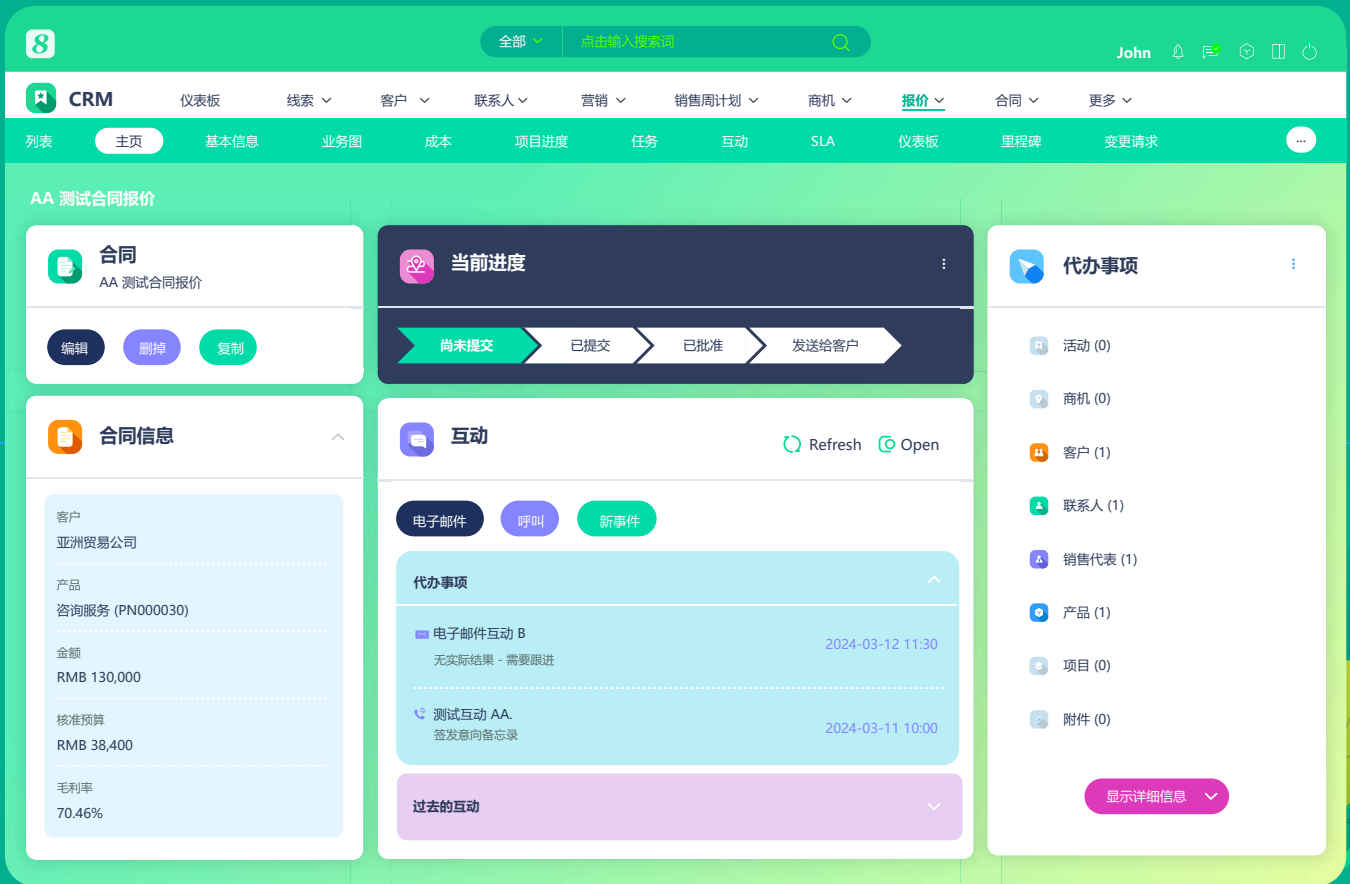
8

全部

点击输入搜索词

John

CRM

仪表板 线索 客户 联系人 营销 销售周计划 商机 报价 合同 更多

列表 主页 基本信息 业务图 成本 项目进度 任务 互动 SLA 仪表板 里程碑 变更请求 ...

AA 测试合同报价

合同
AA 测试合同报价

编辑 删掉 复制

合同信息

客户
亚洲贸易公司

产品
咨询服务 (PN000030)

金额
RMB 130,000

核准预算
RMB 38,400

毛利率
70.46%

当前进度

尚未提交 已提交 已批准 发送给客户

互动

Refresh Open

电子邮件 呼叫 新事件

代办事项

电子邮件互动 B
无实际结果 - 需要跟进
2024-03-12 11:30

测试互动 AA.
签发意向备忘录
2024-03-11 10:00

过去的互动

代办事项

活动 (0)
商机 (0)
客户 (1)
联系人 (1)
销售代表 (1)
产品 (1)
项目 (0)
附件 (0)

显示详细信息